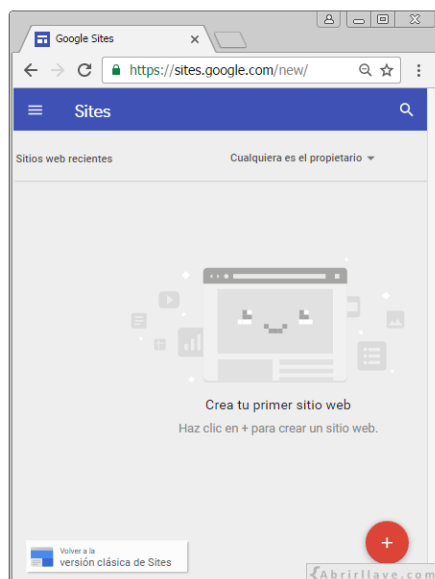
Google Sites ×

https://sites.google.com/new/

Sites

Sitios web recientes

Cualquiera es el propietario

Crea tu primer sitio web

Haz clic en + para crear un sitio web.

Volver a la
versión clásica de Sites

+

{Abrirllave.com